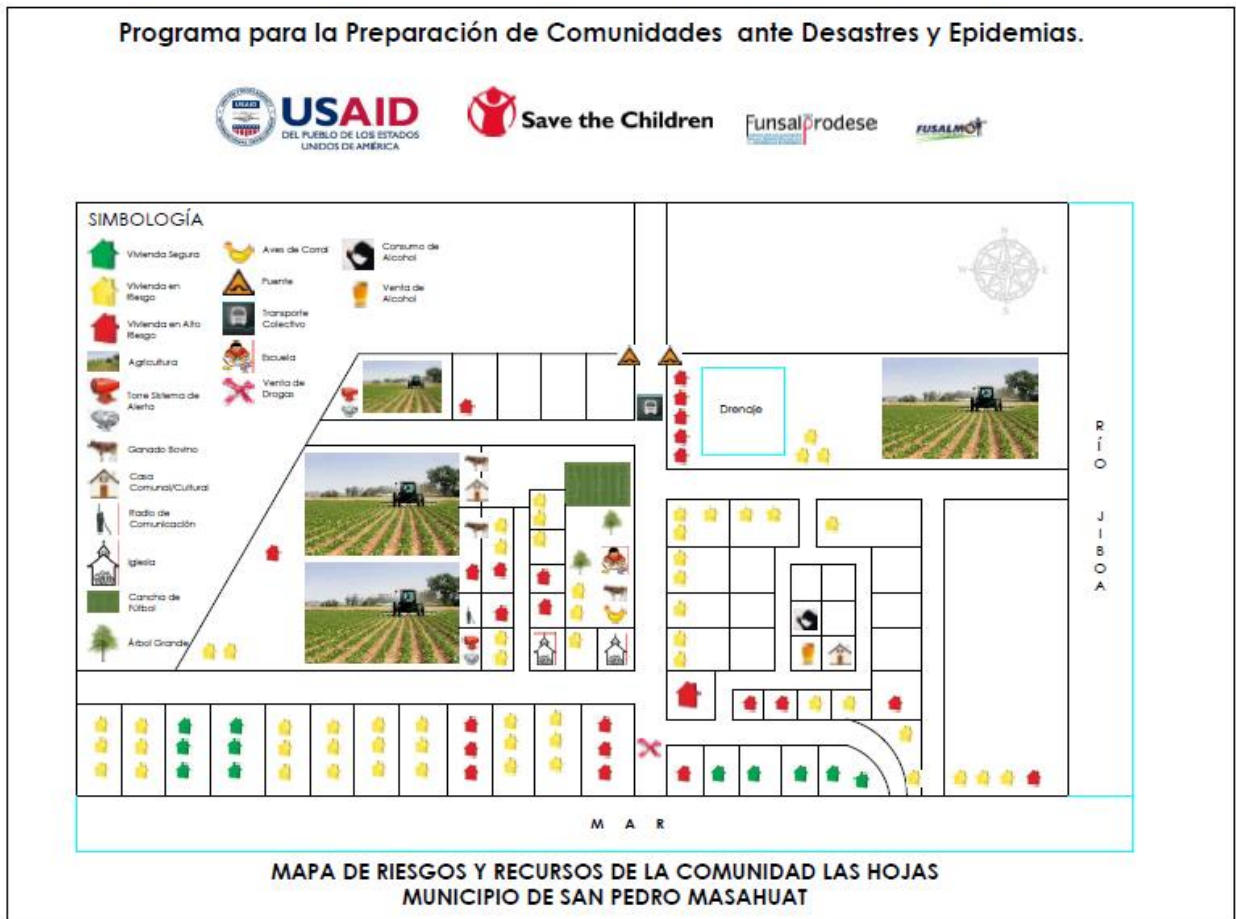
Programa para la Preparación de Comunidades ante Desastres y Epidemias.

USAID
DEL PUEBLO DE LOS ESTADOS UNIDOS DE AMÉRICA

Save the Children

Funsalprodese

FUSALMO

SIMBOLOGÍA

Vivienda Segura
Vivienda en Riesgo
Vivienda en Alto Riesgo
Agricultura
Torre Sistema de Alerta
Ganado Bovino
Casa Comunal/Cultural
Radio de Comunicación
Iglesia
Cancha de Fútbol
Árbol Grande
Aves de Corral
Puente
Transporte Colectivo
Escuela
Venta de Drogas
Consumo de Alcohol
Venta de Alcohol

Drenaje

R
Í
O

J
I
B
O
A

M A R

MAPA DE RIESGOS Y RECURSOS DE LA COMUNIDAD LAS HOJAS
MUNICIPIO DE SAN PEDRO MASAHUAT